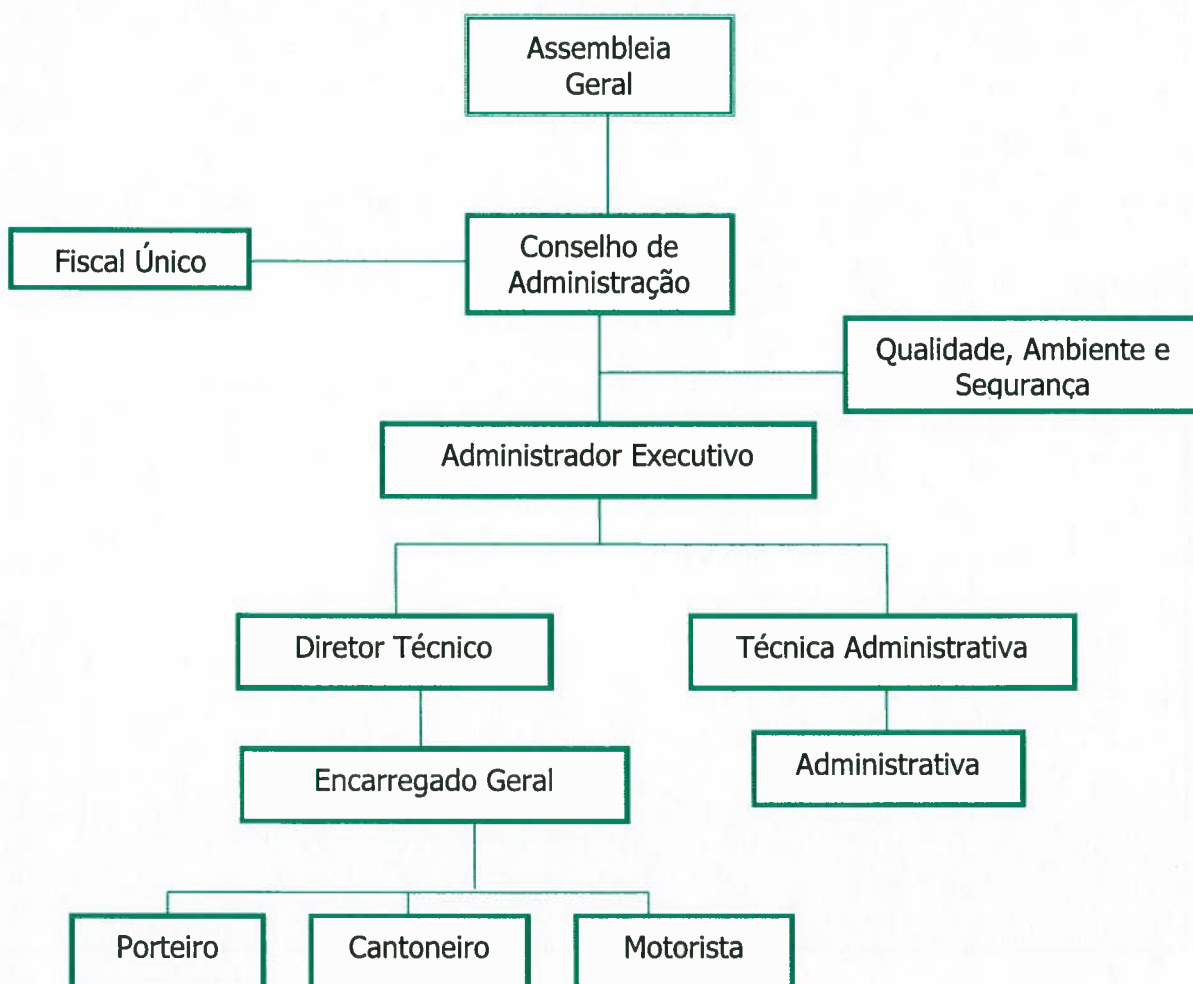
Assembleia Geral

Fiscal Único

Conselho de Administração

Qualidade, Ambiente e Segurança

Administrador Executivo

Diretor Técnico

Técnica Administrativa

Administrativa

Encarregado Geral

Porteiro

Cantoneiro

Motorista